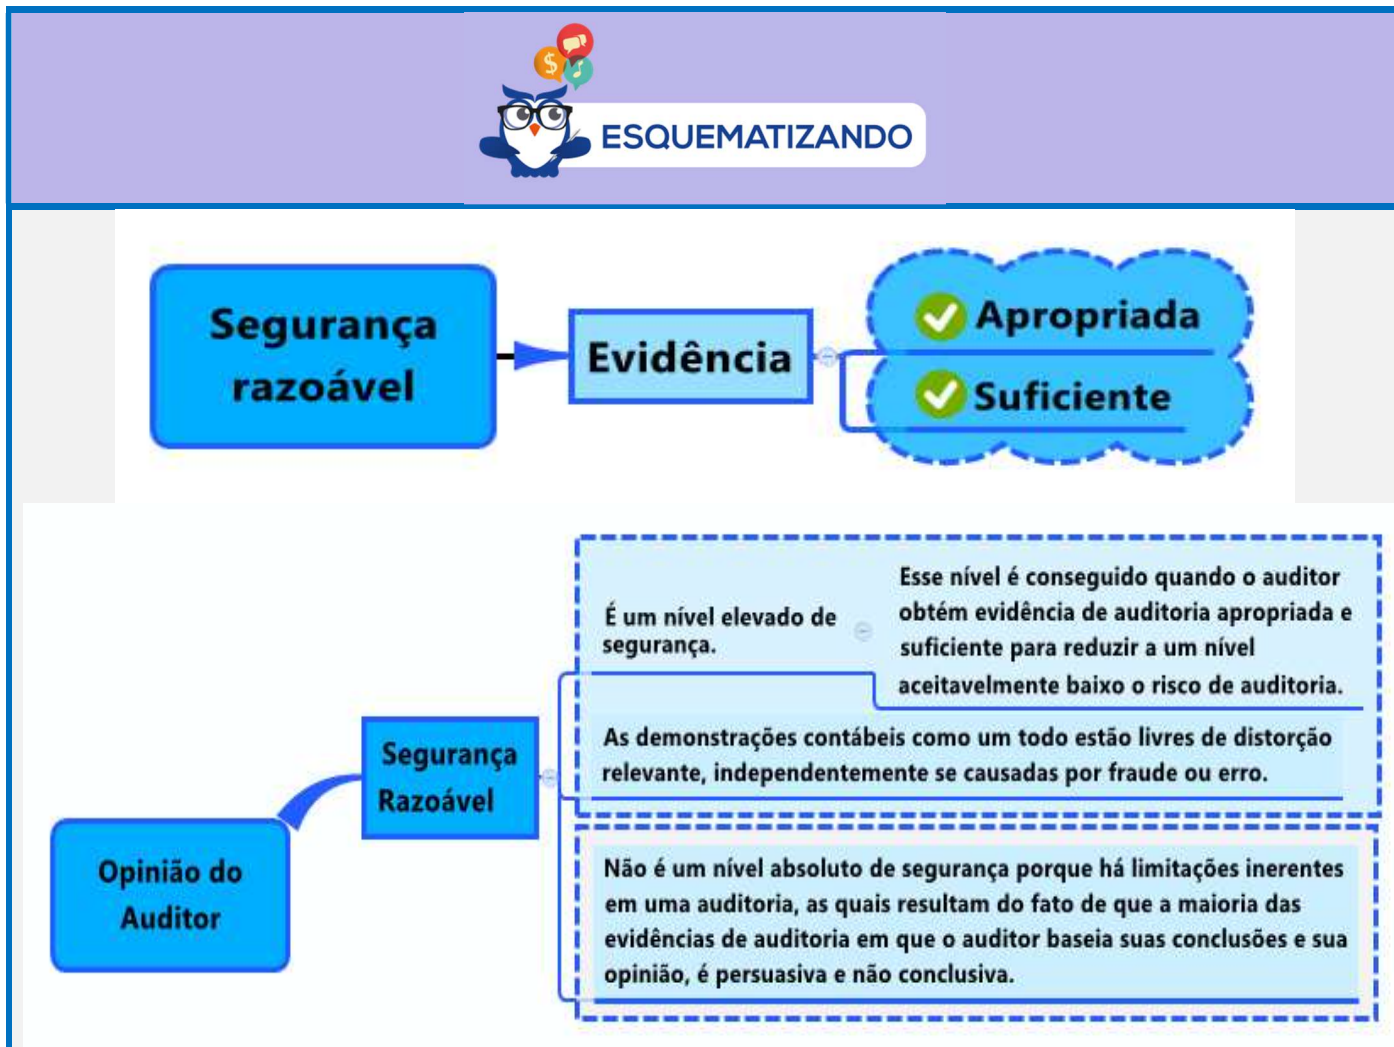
ESQUEMATIZANDO

Segurança razoável

Evidência

Apropriada

Suficiente

Opinião do Auditor

Segurança Razoável

É um nível elevado de segurança.

Esse nível é conseguido quando o auditor obtém evidência de auditoria apropriada e suficiente para reduzir a um nível aceitavelmente baixo o risco de auditoria.

As demonstrações contábeis como um todo estão livres de distorção relevante, independentemente se causadas por fraude ou erro.

Não é um nível absoluto de segurança porque há limitações inerentes em uma auditoria, as quais resultam do fato de que a maioria das evidências de auditoria em que o auditor baseia suas conclusões e sua opinião, é persuasiva e não conclusiva.